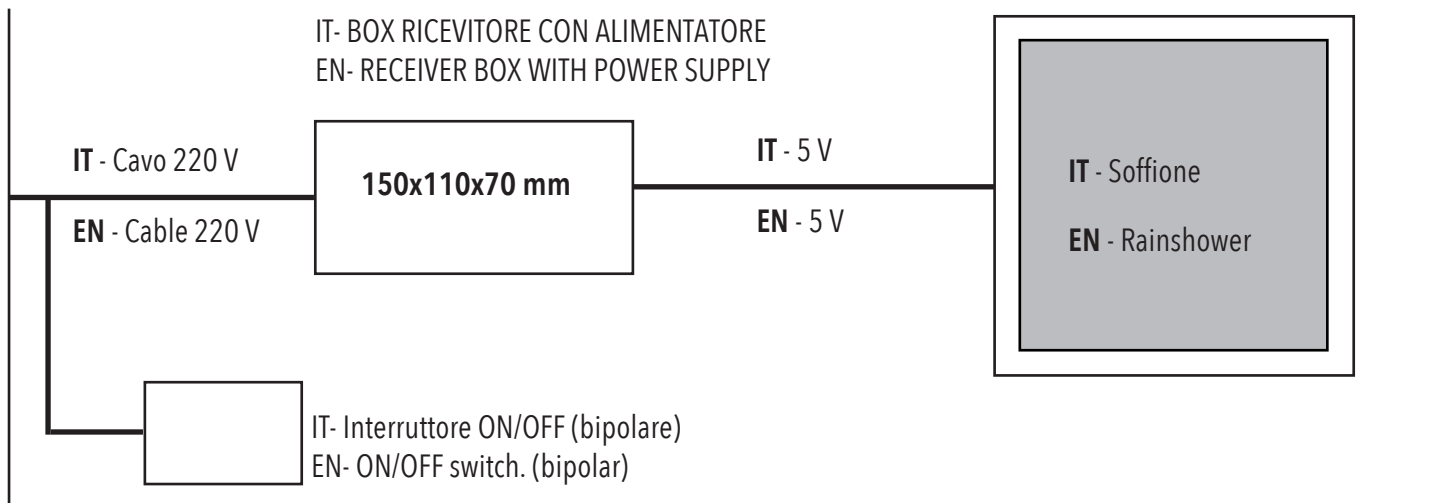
IT- BOX RICEVITORE CON ALIMENTATORE
EN- RECEIVER BOX WITH POWER SUPPLY

IT - Cavo 220 V

EN - Cable 220 V

150x110x70 mm

IT - 5 V

EN - 5 V

IT - Soffione

EN - Rainshower

IT- Interruttore ON/OFF (bipolare)
EN- ON/OFF switch. (bipolar)